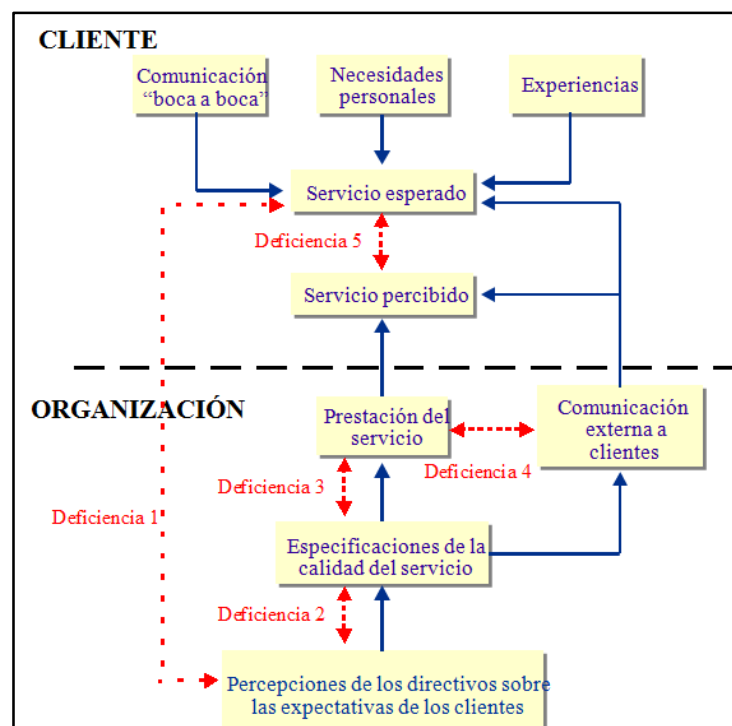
CLIENTE

Comunicación "boca a boca"

Necesidades personales

Experiencias

Servicio esperado

Deficiencia 5

Servicio percibido

ORGANIZACIÓN

Prestación del servicio

Comunicación externa a clientes

Deficiencia 4

Deficiencia 3

Deficiencia 1

Especificaciones de la calidad del servicio

Deficiencia 2

Percepciones de los directivos sobre las expectativas de los clientes